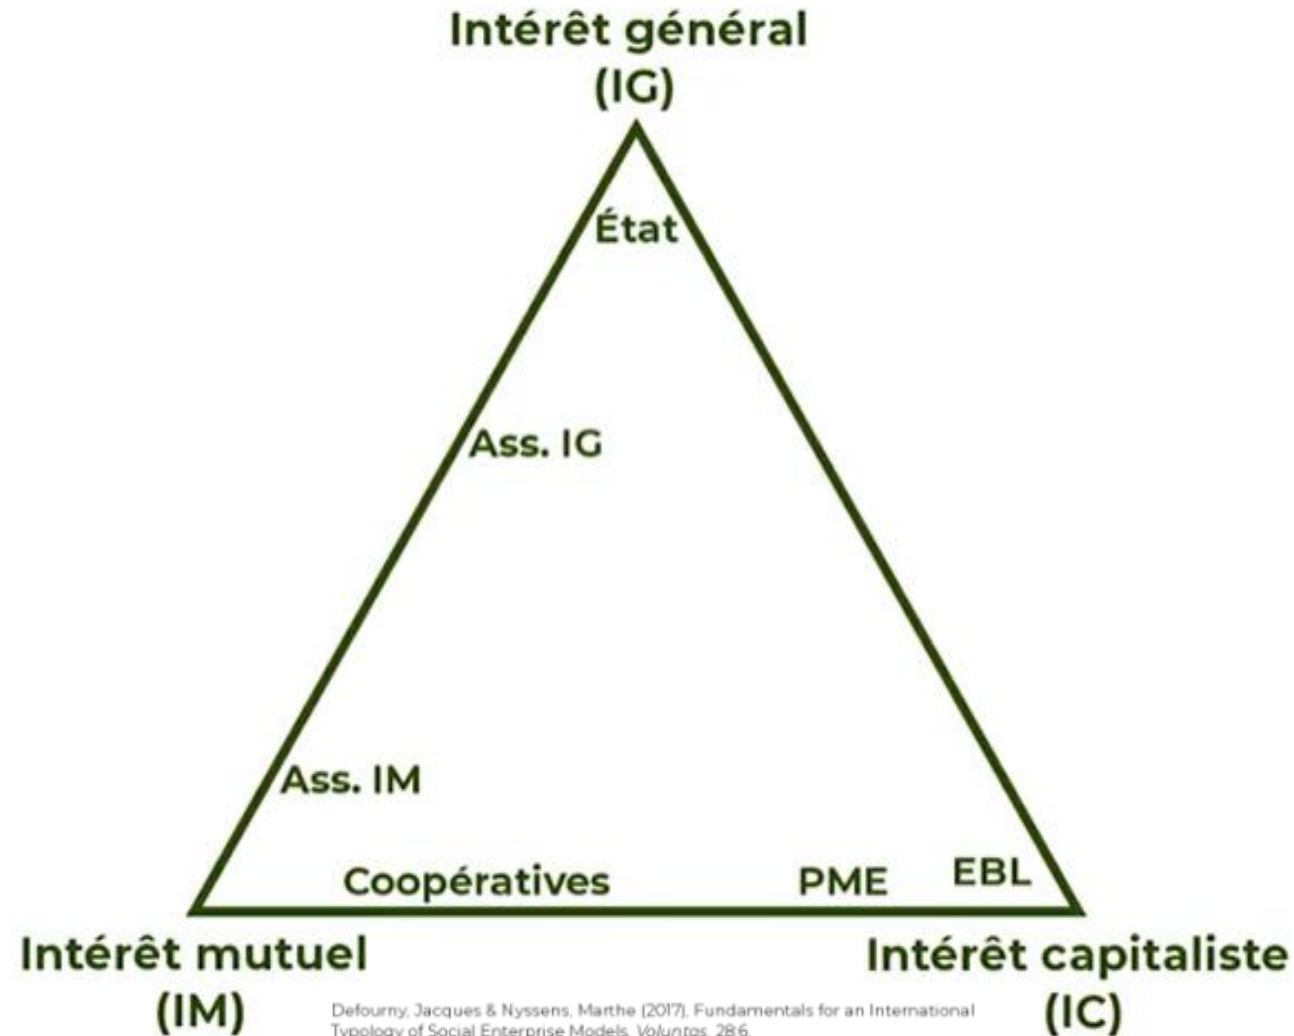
Intérêt général
(IG)

État

Ass. IG

Ass. IM

Coopératives

PME

EBL

Intérêt mutuel
(IM)

Intérêt capitaliste
(IC)

Defourny, Jacques & Nyssens, Marthe (2017), Fundamentals for an International Typology of Social Enterprise Models, *Voluntas*, 28:6.